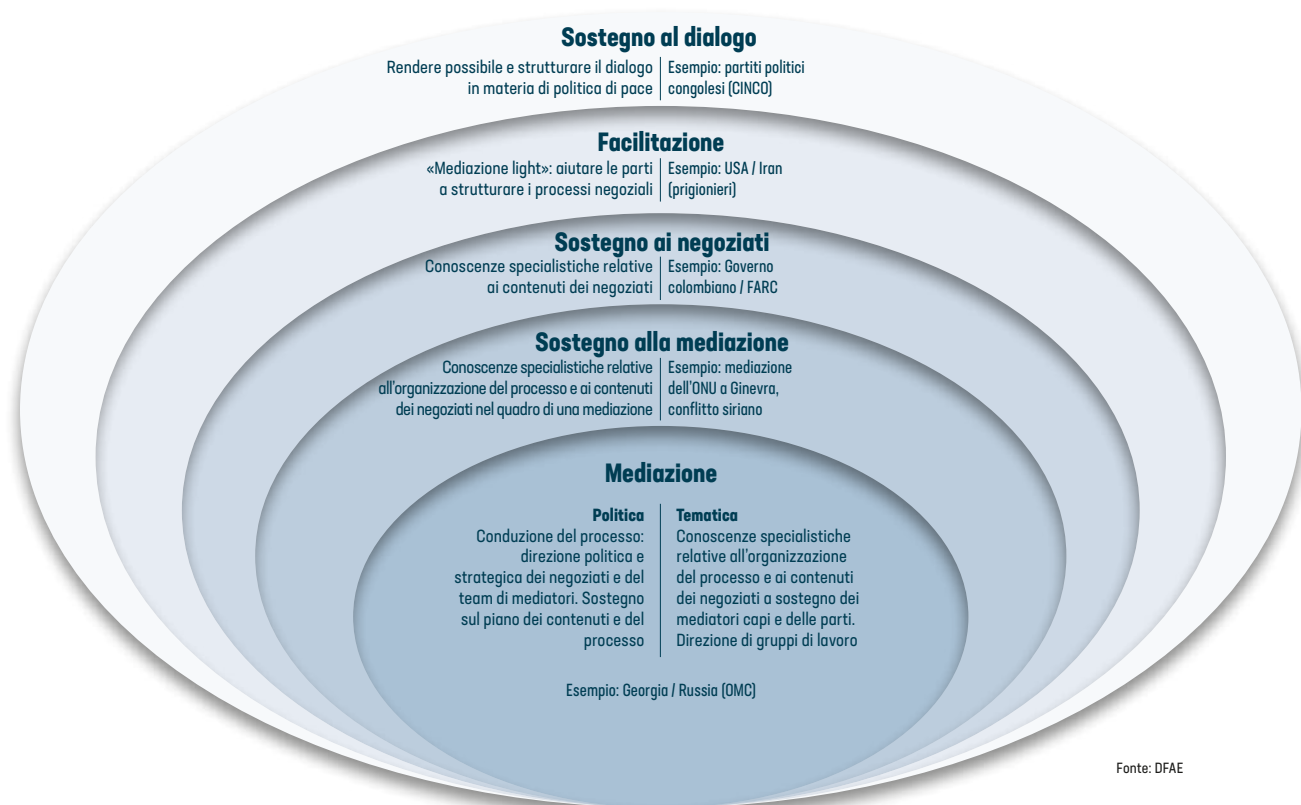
Sostegno al dialogo

Rendere possibile e strutturare il dialogo in materia di politica di pace

Esempio: partiti politici congolesi (CINCO)

Facilitazione

«Mediazione light»: aiutare le parti a strutturare i processi negoziali

Esempio: USA / Iran (prigionieri)

Sostegno ai negoziati

Conoscenze specialistiche relative ai contenuti dei negoziati

Esempio: Governo colombiano / FARC

Sostegno alla mediazione

Conoscenze specialistiche relative all'organizzazione del processo e ai contenuti dei negoziati nel quadro di una mediazione

Esempio: mediazione dell'ONU a Ginevra, conflitto siriano

Mediazione

Politica
Conduzione del processo: direzione politica e strategica dei negoziati e del team di mediatori. Sostegno sul piano dei contenuti e del processo

Tematica
Conoscenze specialistiche relative all'organizzazione del processo e ai contenuti dei negoziati a sostegno dei mediatori capi e delle parti. Direzione di gruppi di lavoro

Esempio: Georgia / Russia (OMC)

Fonte: DFAE